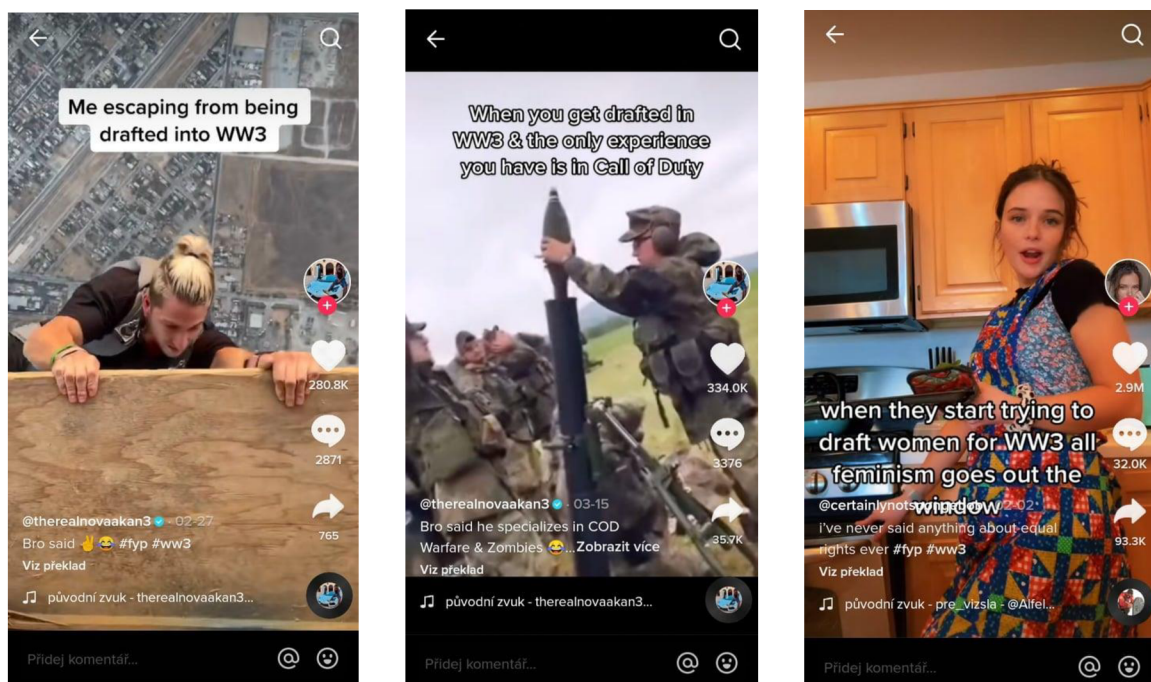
Me escaping from being drafted into WW3

280.8K

2871

765

@therealnovaakan3 · 02-27
Bro said ✌️😂 #fyp #ww3
Viz překlad

♫ původní zvuk - therealnovaakan3...

Přidej komentář...

When you get drafted in WW3 & the only experience you have is in Call of Duty

334.0K

3376

35.7K

@therealnovaakan3 · 03-15
Bro said he specializes in COD Warfare & Zombies 😂...Zobrazit více
Viz překlad

♫ původní zvuk - therealnovaakan3...

Přidej komentář...

when they start trying to draft women for WW3 all feminism goes out the window

2.9M

32.0K

93.3K

@certainlynots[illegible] · 2-02
i've never said anything about equal rights ever #fyp #ww3
Viz překlad

♫ původní zvuk - pre_vizsla - @Alfel...

Přidej komentář...